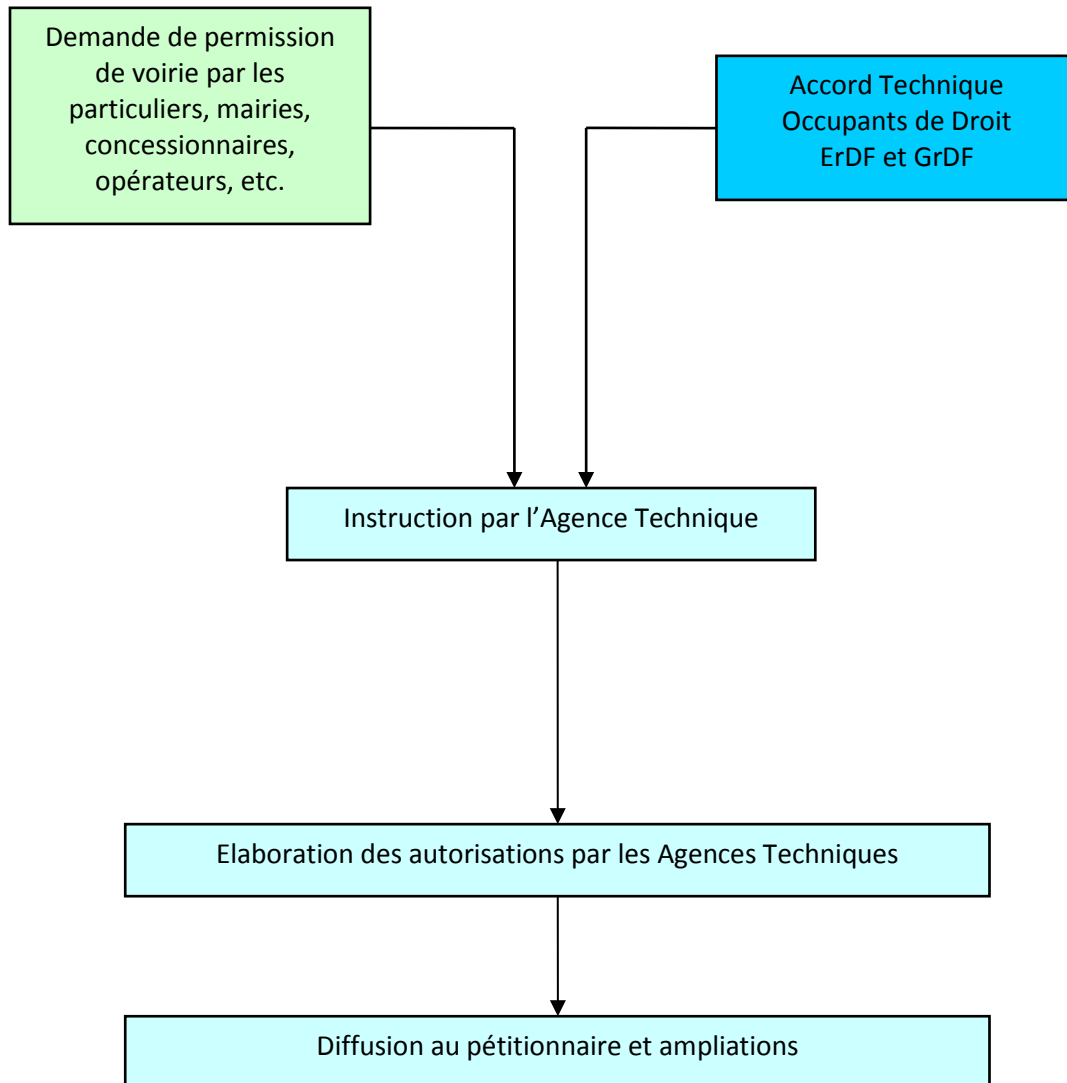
Demande de permission de voirie par les particuliers, mairies, concessionnaires, opérateurs, etc.

Accord Technique Occupants de Droit ErDF et GrDF

Instruction par l’Agence Technique

Elaboration des autorisations par les Agences Techniques

Diffusion au pétitionnaire et ampliations